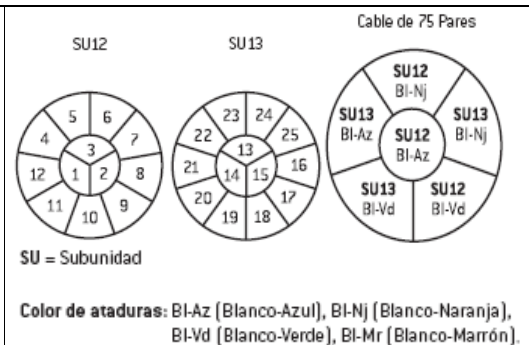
SU12

5 6 4 3 7 12 1 2 8 11 10 9

SU13

23 24 22 13 25 21 14 15 16 20 17 19 18

Cable de 75 Pares

SU12 Bl-Nj

SU13 Bl-Az

SU12 Bl-Az

SU13 Bl-Nj

SU13 Bl-Vd

SU12 Bl-Vd

SU = Subunidad

Color de ataduras: Bl-Az (Blanco-Azul), Bl-Nj (Blanco-Naranja), Bl-Vd (Blanco-Verde), Bl-Mr (Blanco-Marrón).